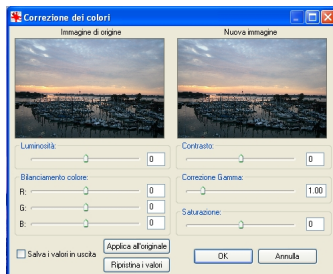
Correzione dei colori

Immagine di origine

Nuova immagine

Luminosità:

0

Contrasto:

0

Bilanciamento colore:

R:

0

G:

0

B:

0

Correzione Gamma:

1.00

Saturazione:

0

Salva i valori in uscita

Applica all'originale

Ripristina i valori

OK

Annulla